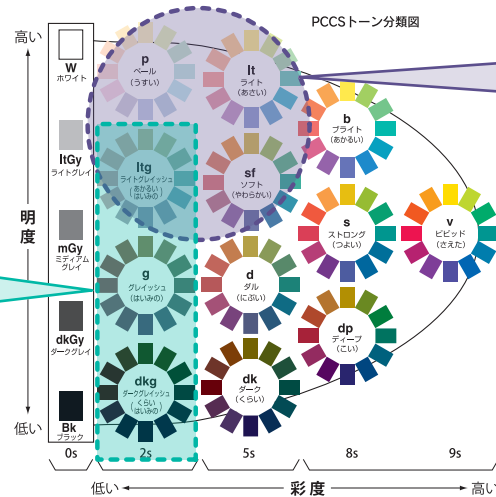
PCCSトーン分類図

高い

明度

低い

W
ホワイト

ltGy
ライトグレイ

mGy
ミディアム
グレイ

dkGy
ダークグレイ

Bk
ブラック

p
ペール
（うすい）

ltg
ライトグレイッシュ
（あかるい）
（はいみの）

g
グレイッシュ
（はいみの）

dkg
ダークグレイッシュ
（くらい）
（はいみの）

lt
ライト
（あさい）

sf
ソフト
（やわらかい）

d
ダル
（にぶい）

dk
ダーク
（くらい）

b
ブライト
（あかるい）

s
ストロング
（つよい）

dp
ディープ
（こい）

v
ビビッド
（さえた）

0s　2s　5s　8s　9s

低い　彩度　高い